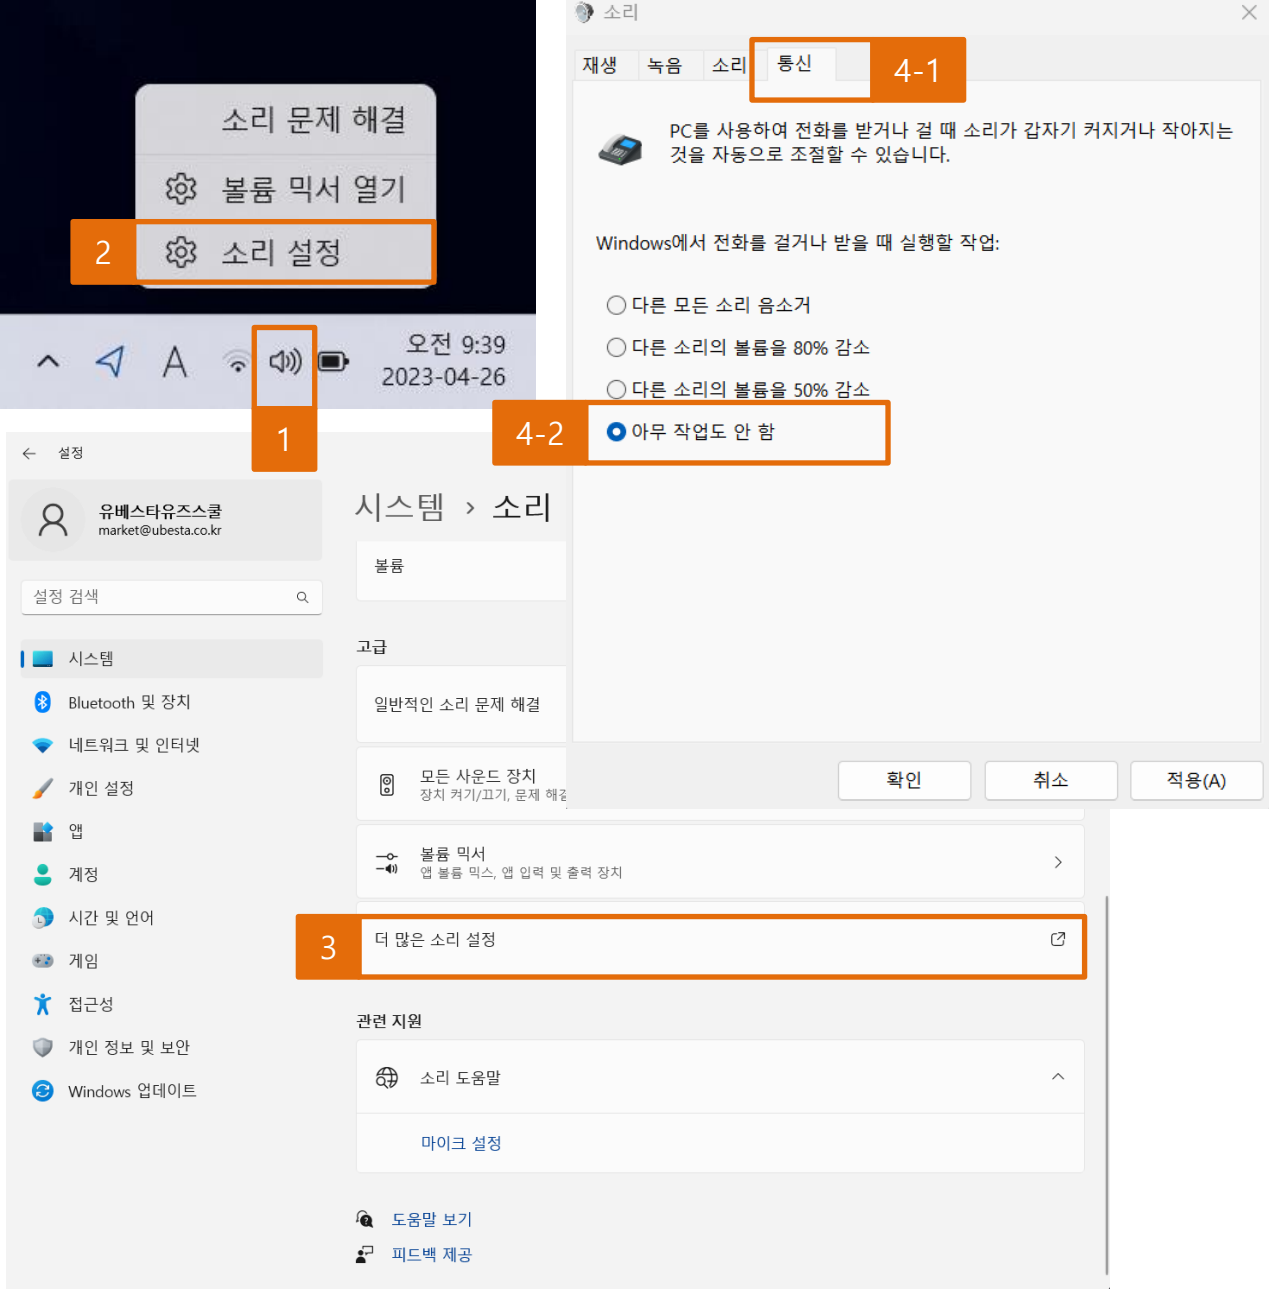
소리 문제 해결

볼륨 믹서 열기

2 소리 설정

오전 9:39
2023-04-26

1

소리

재생 녹음 소리 통신 4-1

PC를 사용하여 전화를 받거나 걸 때 소리가 갑자기 커지거나 작아지는 것을 자동으로 조절할 수 있습니다.

Windows에서 전화를 걸거나 받을 때 실행할 작업:

다른 모든 소리 음소거

다른 소리의 볼륨을 80% 감소

다른 소리의 볼륨을 50% 감소

4-2 아무 작업도 안 함

확인 취소 적용(A)

설정

유베스타유즈스쿨
market@ubesta.co.kr

설정 검색

시스템
Bluetooth 및 장치
네트워크 및 인터넷
개인 설정
앱
계정
시간 및 언어
게임
접근성
개인 정보 및 보안
Windows 업데이트

시스템 › 소리

볼륨

고급

일반적인 소리 문제 해결

모든 사운드 장치
장치 켜기/끄기, 문제 해결

볼륨 믹서
앱 볼륨 믹스, 앱 입력 및 출력 장치

3 더 많은 소리 설정

관련 지원

소리 도움말

마이크 설정

도움말 보기

피드백 제공